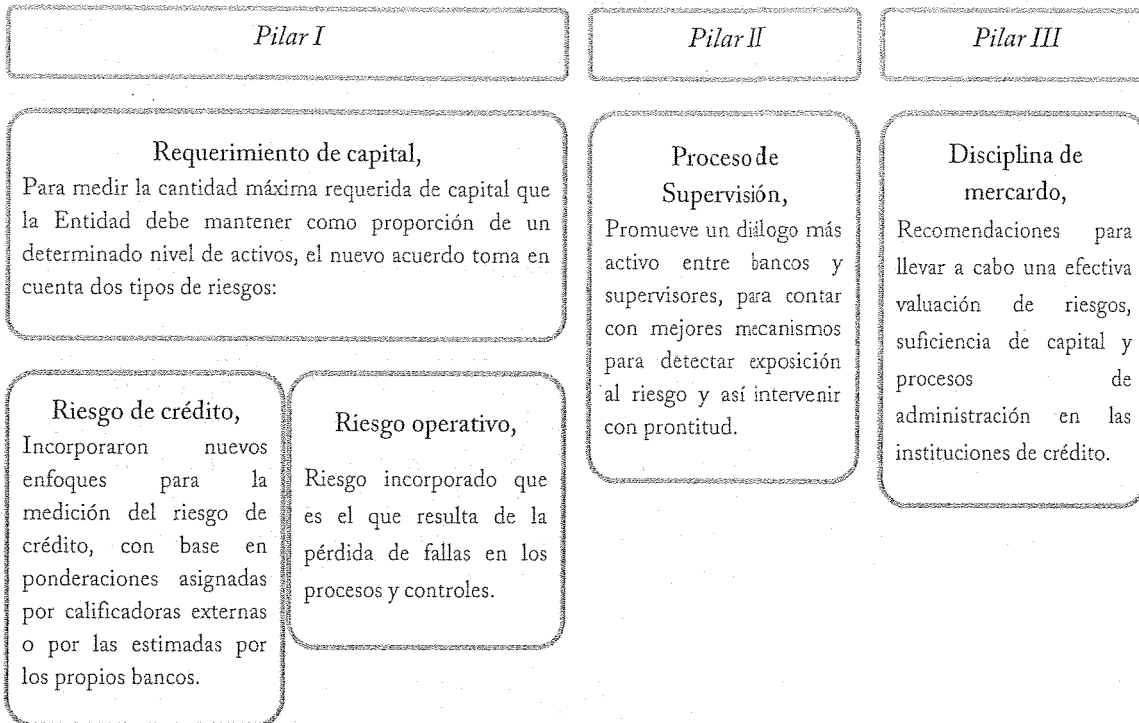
Pilar I

Pilar II

Pilar III

Requerimiento de capital,
Para medir la cantidad máxima requerida de capital que la Entidad debe mantener como proporción de un determinado nivel de activos, el nuevo acuerdo toma en cuenta dos tipos de riesgos:

Riesgo de crédito,
Incorporaron nuevos enfoques para la medición del riesgo de crédito, con base en ponderaciones asignadas por calificadoras externas o por las estimadas por los propios bancos.

Riesgo operativo,
Riesgo incorporado que es el que resulta de la pérdida de fallas en los procesos y controles.

Proceso de Supervisión,
Promueve un diálogo más activo entre bancos y supervisores, para contar con mejores mecanismos para detectar exposición al riesgo y así intervenir con prontitud.

Disciplina de mercardo,
Recomendaciones para llevar a cabo una efectiva valuación de riesgos, suficiencia de capital y procesos de administración en las instituciones de crédito.